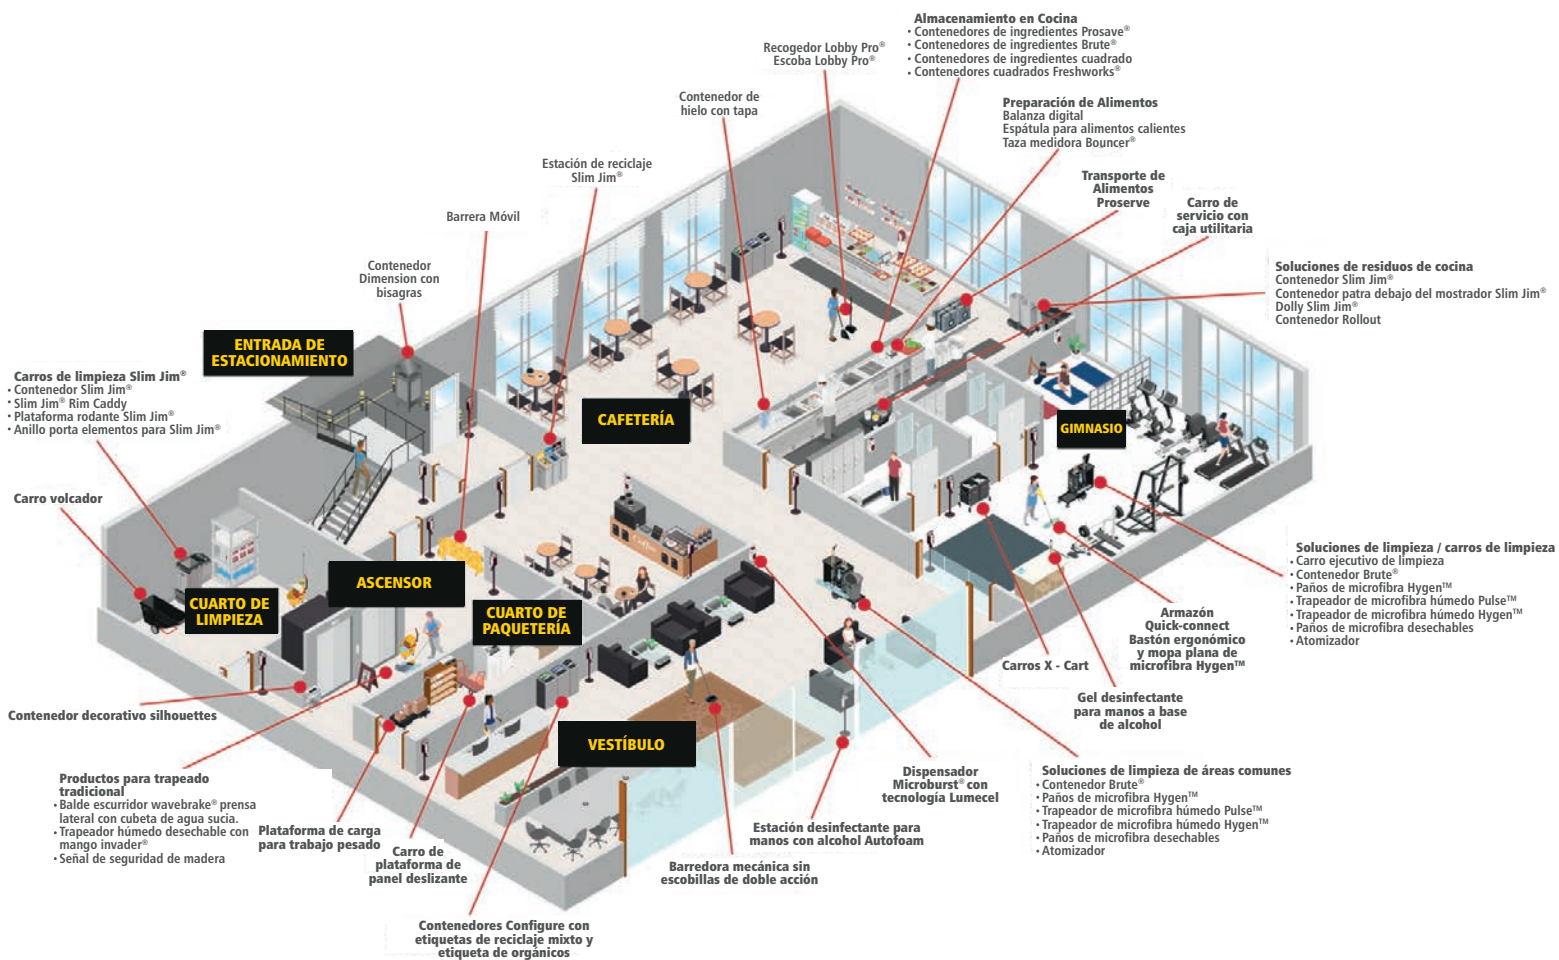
Almacenamiento en Cocina
• Contenedores de ingredientes Prosave®
• Contenedores de ingredientes Brute®
• Contenedores de ingredientes cuadrado
• Contenedores cuadrados Freshworks®

Recogedor Lobby Pro®
Escoba Lobby Pro®

Contenedor de hielo con tapa

Preparación de Alimentos
Balanza digital
Espátula para alimentos calientes
Taza medidora Bouncer®

Estación de reciclaje Slim Jim®

Transporte de Alimentos Proserve

Carro de servicio con caja utilitaria

Barrera Móvil

Soluciones de residuos de cocina
Contenedor Slim Jim®
Contenedor patra debajo del mostrador Slim Jim®
Dolly Slim Jim®
Contenedor Rollout

Contenedor Dimension con bisagras

ENTRADA DE ESTACIONAMIENTO

Carros de limpieza Slim Jim®
• Contenedor Slim Jim®
• Slim Jim® Rim Caddy
• Plataforma rodante Slim Jim®
• Anillo porta elementos para Slim Jim®

CAFETERÍA

GIMNASIO

Carro volcador

ASCENSOR

CUARTO DE LIMPIEZA

CUARTO DE PAQUETERÍA

Soluciones de limpieza / carros de limpieza
• Carro ejecutivo de limpieza
• Contenedor Brute®
• Paños de microfibra Hygen™
• Trapeador de microfibra húmedo Pulse™
• Trapeador de microfibra húmedo Hygen™
• Paños de microfibra desechables
• Atomizador

Armazón Quick-connect
Bastón ergonómico y mopa plana de microfibra Hygen™

Carros X - Cart

Contenedor decorativo silhouettes

Gel desinfectante para manos a base de alcohol

VESTÍBULO

Productos para trapeado tradicional
• Balde escurridor wavebrake® prensa lateral con cubeta de agua sucia.
• Trapeador húmedo desechable con mango invader®
• Señal de seguridad de madera

Plataforma de carga para trabajo pesado

Carro de plataforma de panel deslizante

Dispensador Microburst® con tecnología Lumecel

Soluciones de limpieza de áreas comunes
• Contenedor Brute®
• Paños de microfibra Hygen™
• Trapeador de microfibra húmedo Pulse™
• Trapeador de microfibra húmedo Hygen™
• Paños de microfibra desechables
• Atomizador

Estación desinfectante para manos con alcohol Autofoam

Barredora mecánica sin escobillas de doble acción

Contenedores Configure con etiquetas de reciclaje mixto y etiqueta de orgánicos